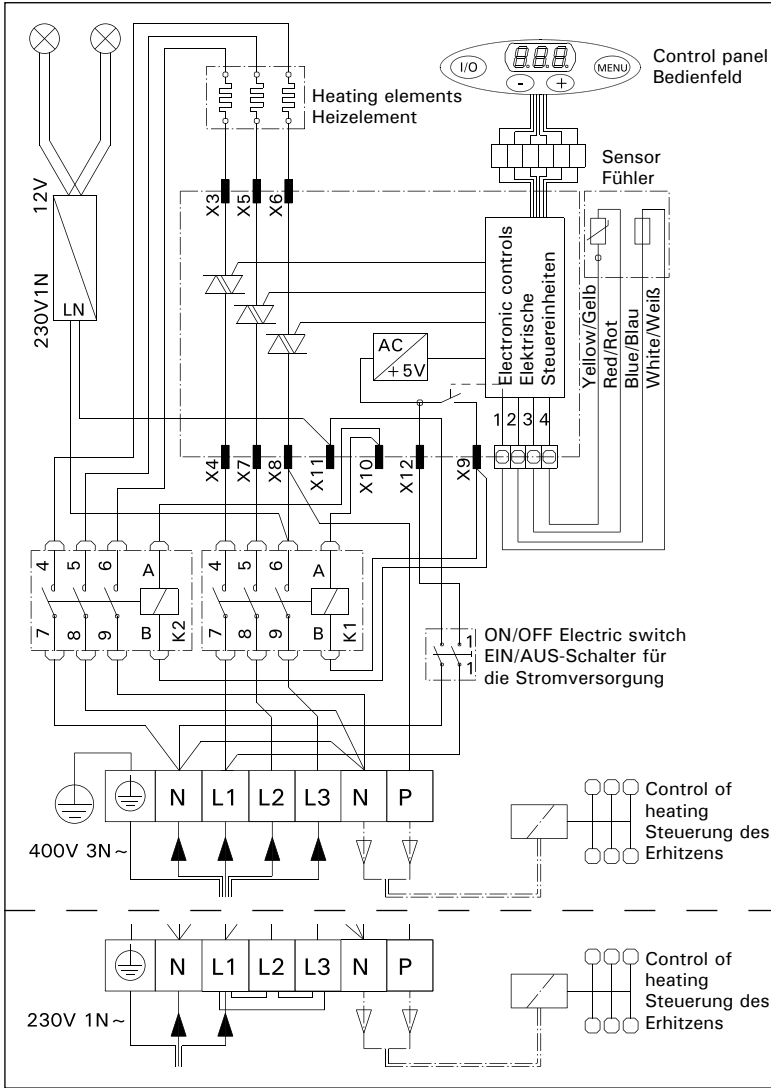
I/O
8.8.8.
-
+
MENU
Control panel
Bedienfeld

Heating elements
Heizelement

Sensor
Fühler

12V
230V1N
LN

X3 X5 X6

Electronic controls
Elektrische
Steuereinheiten

Yellow/Gelb
Red/Rot
Blue/Blau
White/Weiß

AC
+5V

1 2 3 4

X4 X7 X8 X11 X10 X12 X9

4 5 6 A
7 8 9 B K2

4 5 6 A
7 8 9 B K1

1
1
ON/OFF Electric switch
EIN/AUS-Schalter für
die Stromversorgung

N L1 L2 L3 N P
400V 3N~

Control of
heating
Steuerung des
Erhitzens

N L1 L2 L3 N P
230V 1N~

Control of
heating
Steuerung des
Erhitzens